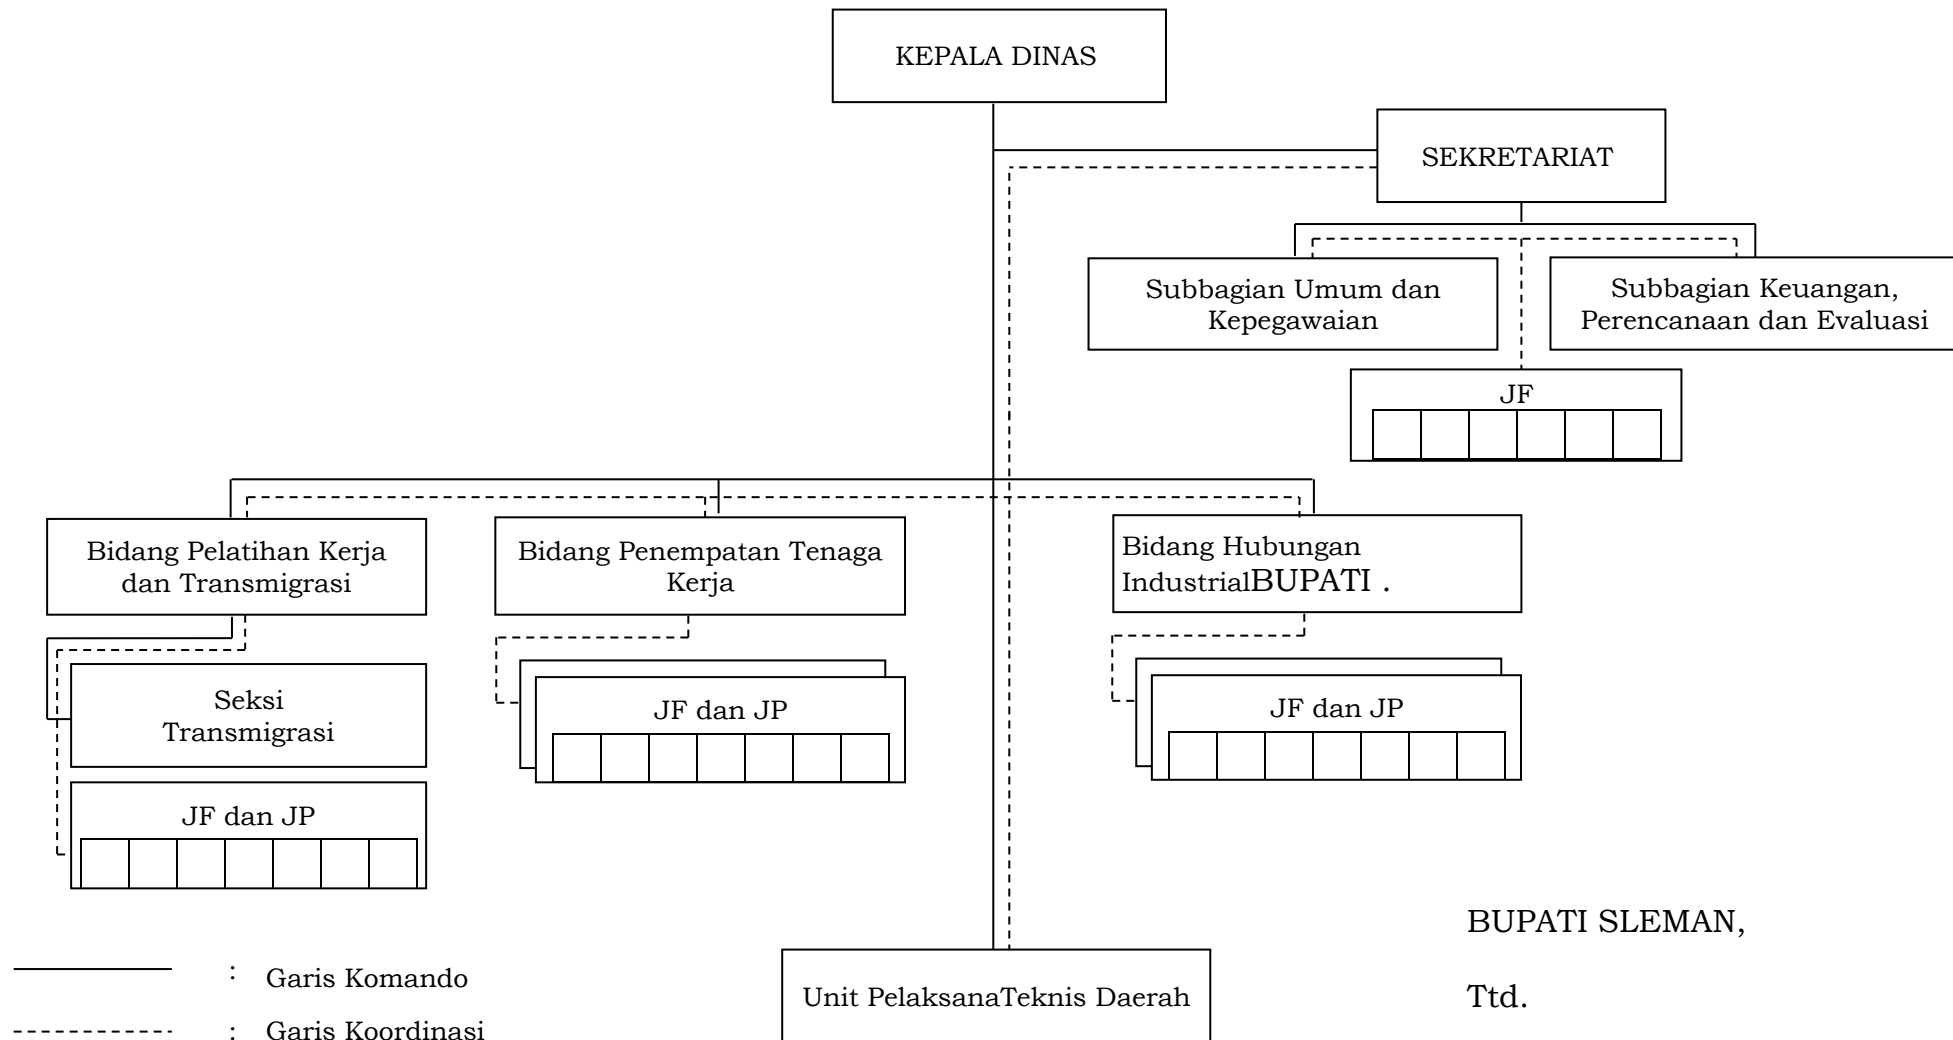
KEPALA DINAS

SEKRETARIAT

Subbagian Umum dan Kepegawaian

Subbagian Keuangan, Perencanaan dan Evaluasi

JF

Bidang Pelatihan Kerja dan Transmigrasi

Bidang Penempatan Tenaga Kerja

Bidang Hubungan IndustrialBUPATI .

Seksi Transmigrasi

JF dan JP

JF dan JP

JF dan JP

BUPATI SLEMAN,

Ttd.

: Garis Komando

: Garis Koordinasi

Unit PelaksanaTeknis Daerah